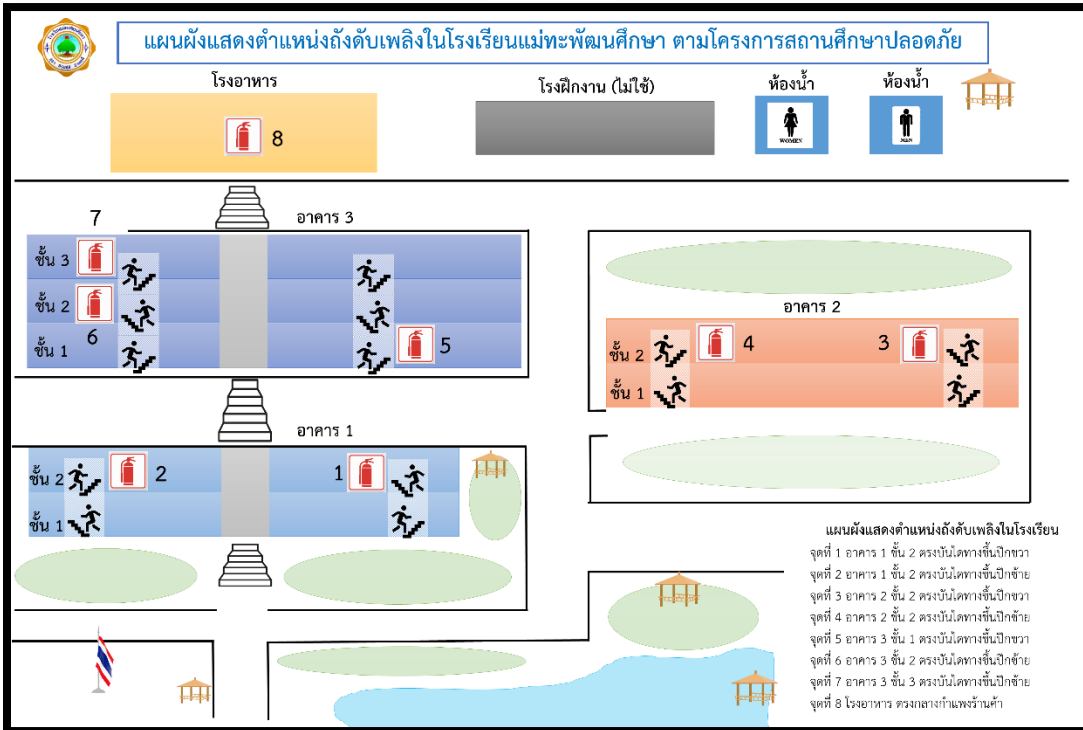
แผนผังแสดงตำแหน่งถังดับเพลิงในโรงเรียนแม่ทะพัฒนศึกษา ตามโครงการสถานศึกษาปลอดภัย

โรงอาหาร

8

โรงฝึกงาน (ไม่ใช้)

ห้องน้ำ

WOMEN

ห้องน้ำ

MAN

7

อาคาร 3

ชั้น 3

ชั้น 2

ชั้น 1

6

5

อาคาร 2

ชั้น 2

4

3

ชั้น 1

อาคาร 1

ชั้น 2

2

1

ชั้น 1

แผนผังแสดงตำแหน่งถังดับเพลิงในโรงเรียน

จุดที่ 1 อาคาร 1 ชั้น 2 ตรงบันไดทางขึ้นปีกขวา
จุดที่ 2 อาคาร 1 ชั้น 2 ตรงบันไดทางขึ้นปีกซ้าย
จุดที่ 3 อาคาร 2 ชั้น 2 ตรงบันไดทางขึ้นปีกขวา
จุดที่ 4 อาคาร 2 ชั้น 2 ตรงบันไดทางขึ้นปีกซ้าย
จุดที่ 5 อาคาร 3 ชั้น 1 ตรงบันไดทางขึ้นปีกขวา
จุดที่ 6 อาคาร 3 ชั้น 2 ตรงบันไดทางขึ้นปีกซ้าย
จุดที่ 7 อาคาร 3 ชั้น 3 ตรงบันไดทางขึ้นปีกซ้าย
จุดที่ 8 โรงอาหาร ตรงกลางกำแพงร้านค้า